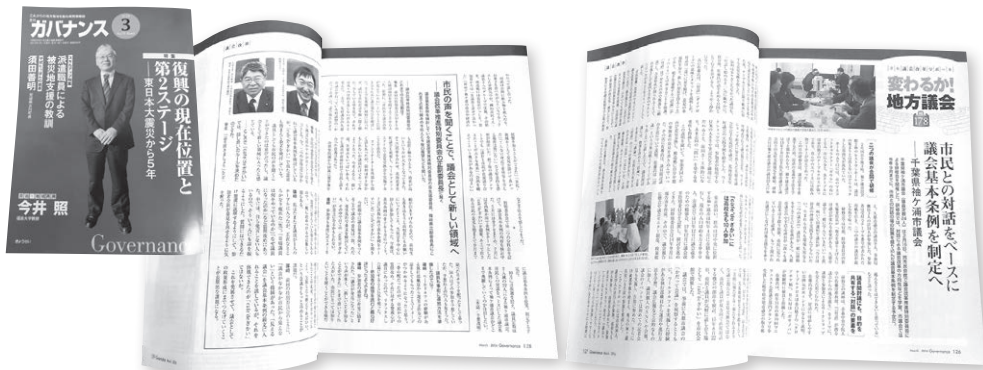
ガバナンス 3

特集
復興の現在位置と第2ステージ
東日本大震災から5年

派遣職員による被災地支援の教訓
須田寛明

今井 照

Governance

市民の声を聴くことで、議会として新しい領域へ

変わるか!地方議会

市民との対話をベースに議会基本条例を制定へ
千葉県袖ケ浦市議会

Governance

Governance